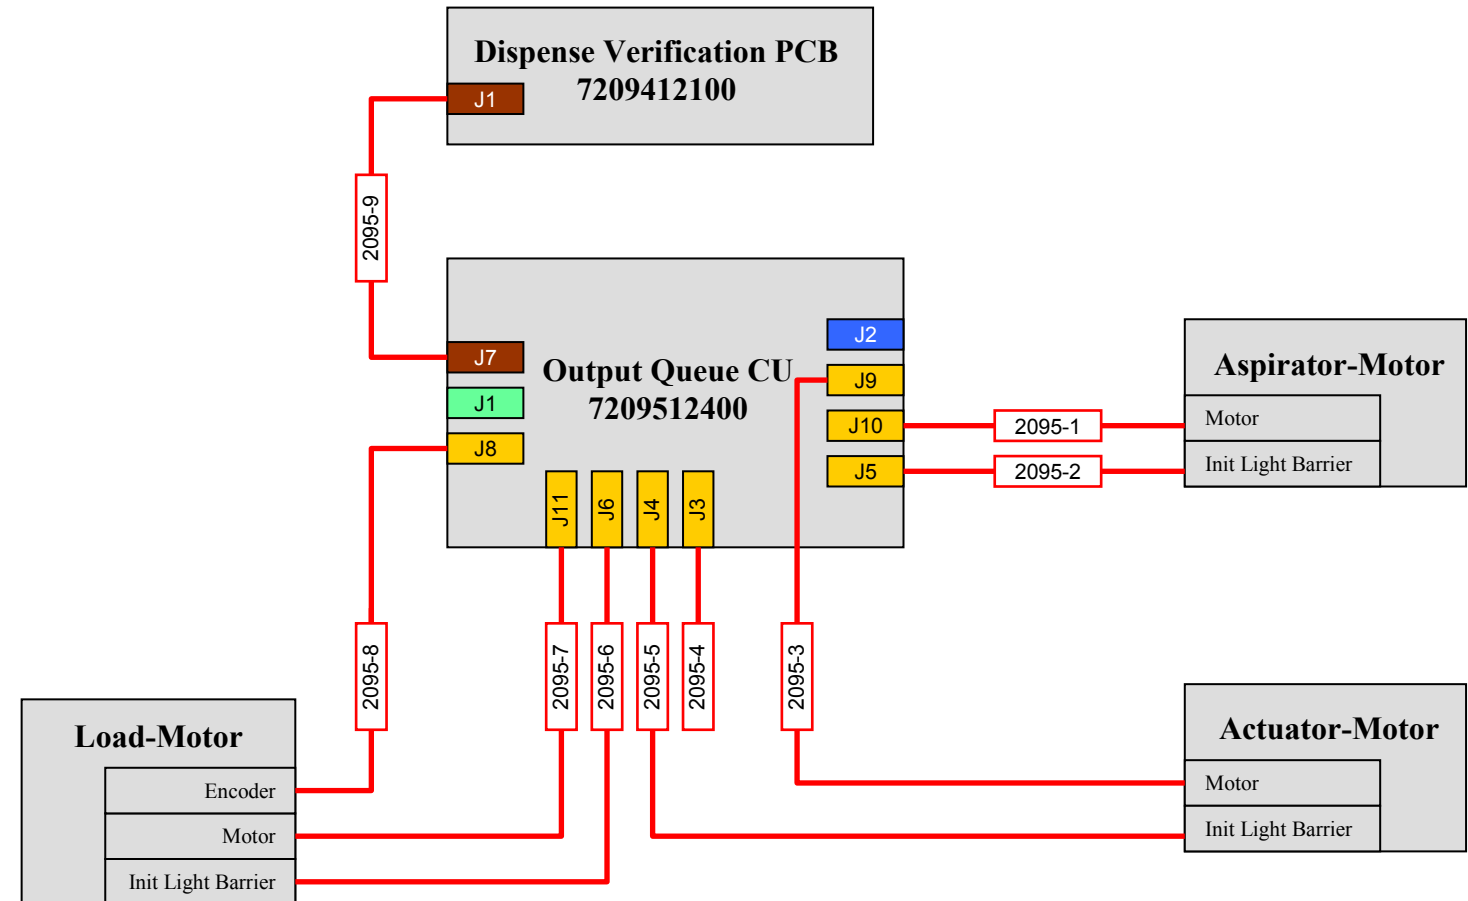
Dispense Verification PCB
7209412100

J1

2095-9

Output Queue CU
7209512400

J7
J1
J8
J2
J9
J10
J5
J11
J6
J4
J3

Aspirator-Motor
Motor
Init Light Barrier

2095-1
2095-2

2095-8
2095-7
2095-6
2095-5
2095-4
2095-3

Load-Motor
Encoder
Motor
Init Light Barrier

Actuator-Motor
Motor
Init Light Barrier